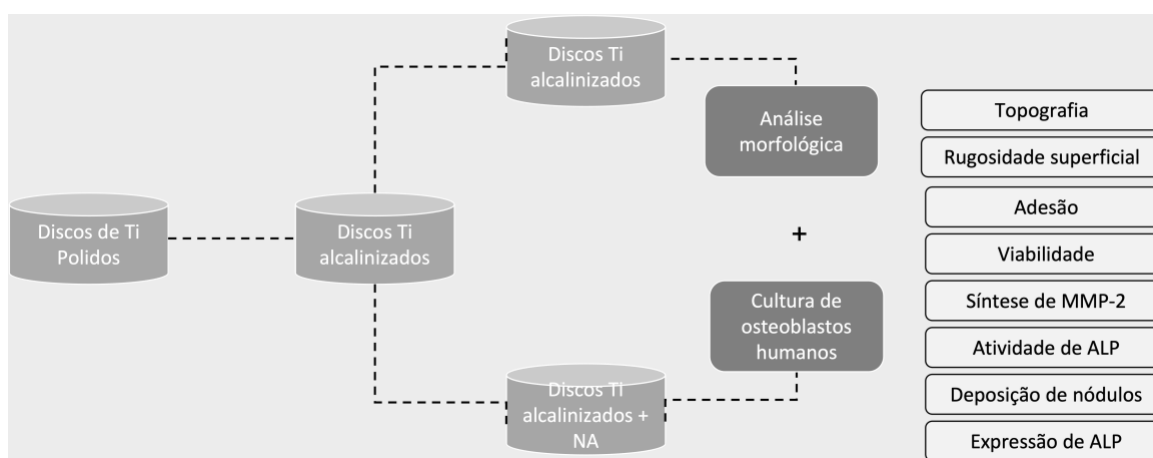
Discos de Ti Polidos

Discos Ti alcalinizados

Discos Ti alcalinizados

Discos Ti alcalinizados + NA

Análise morfológica

+

Cultura de osteoblastos humanos

Topografia

Rugosidade superficial

Adesão

Viabilidade

Síntese de MMP-2

Atividade de ALP

Deposição de nódulos

Expressão de ALP